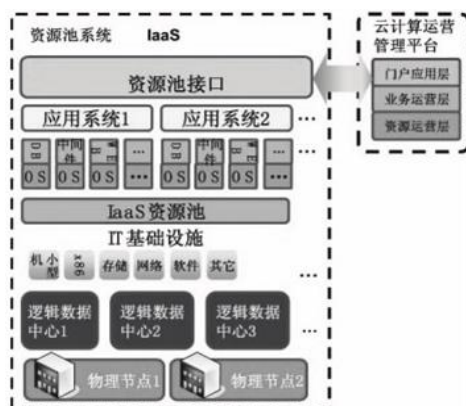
资源池系统 IaaS

资源池接口

应用系统1

应用系统2

…

DB

中间件

应用

…

DB

中间件

应用

…

OS

OS

OS

…

OS

OS

OS

…

…

IaaS资源池

IT基础设施

小型机

x86

存储

网络

软件

其它

…

逻辑数据中心1

逻辑数据中心2

逻辑数据中心3

…

物理节点1

物理节点2

云计算运营管理平台

门户应用层

业务运营层

资源运营层